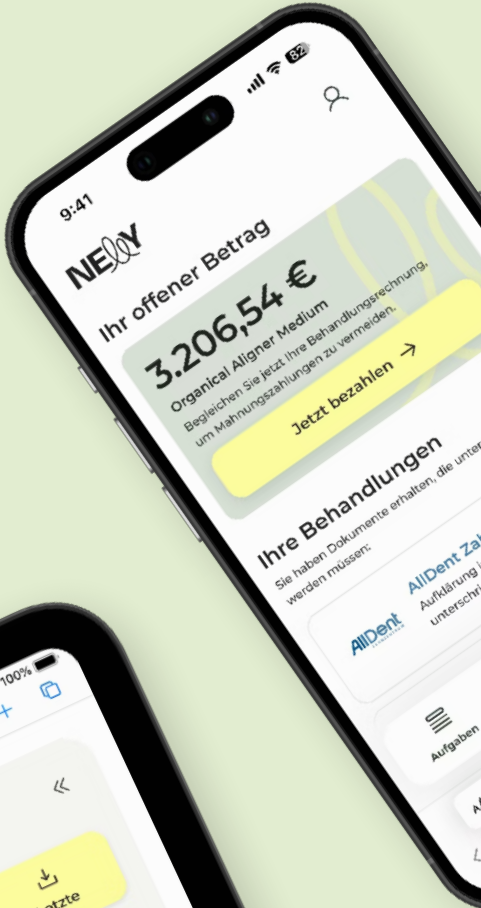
9:41

82

NELLY

Ihr offener Betrag

3.206,54 €

Organical Aligner Medium

Begleichen Sie jetzt Ihre Behandlungsrechnung, um Mahnungszahlungen zu vermeiden.

Jetzt bezahlen →

Ihre Behandlungen

Sie haben Dokumente erhalten, die unter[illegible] werden müssen:

AllDent

AllDent Zah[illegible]

Aufklärung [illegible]

unterschri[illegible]

Aufgaben

100%

+

«

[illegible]tzte